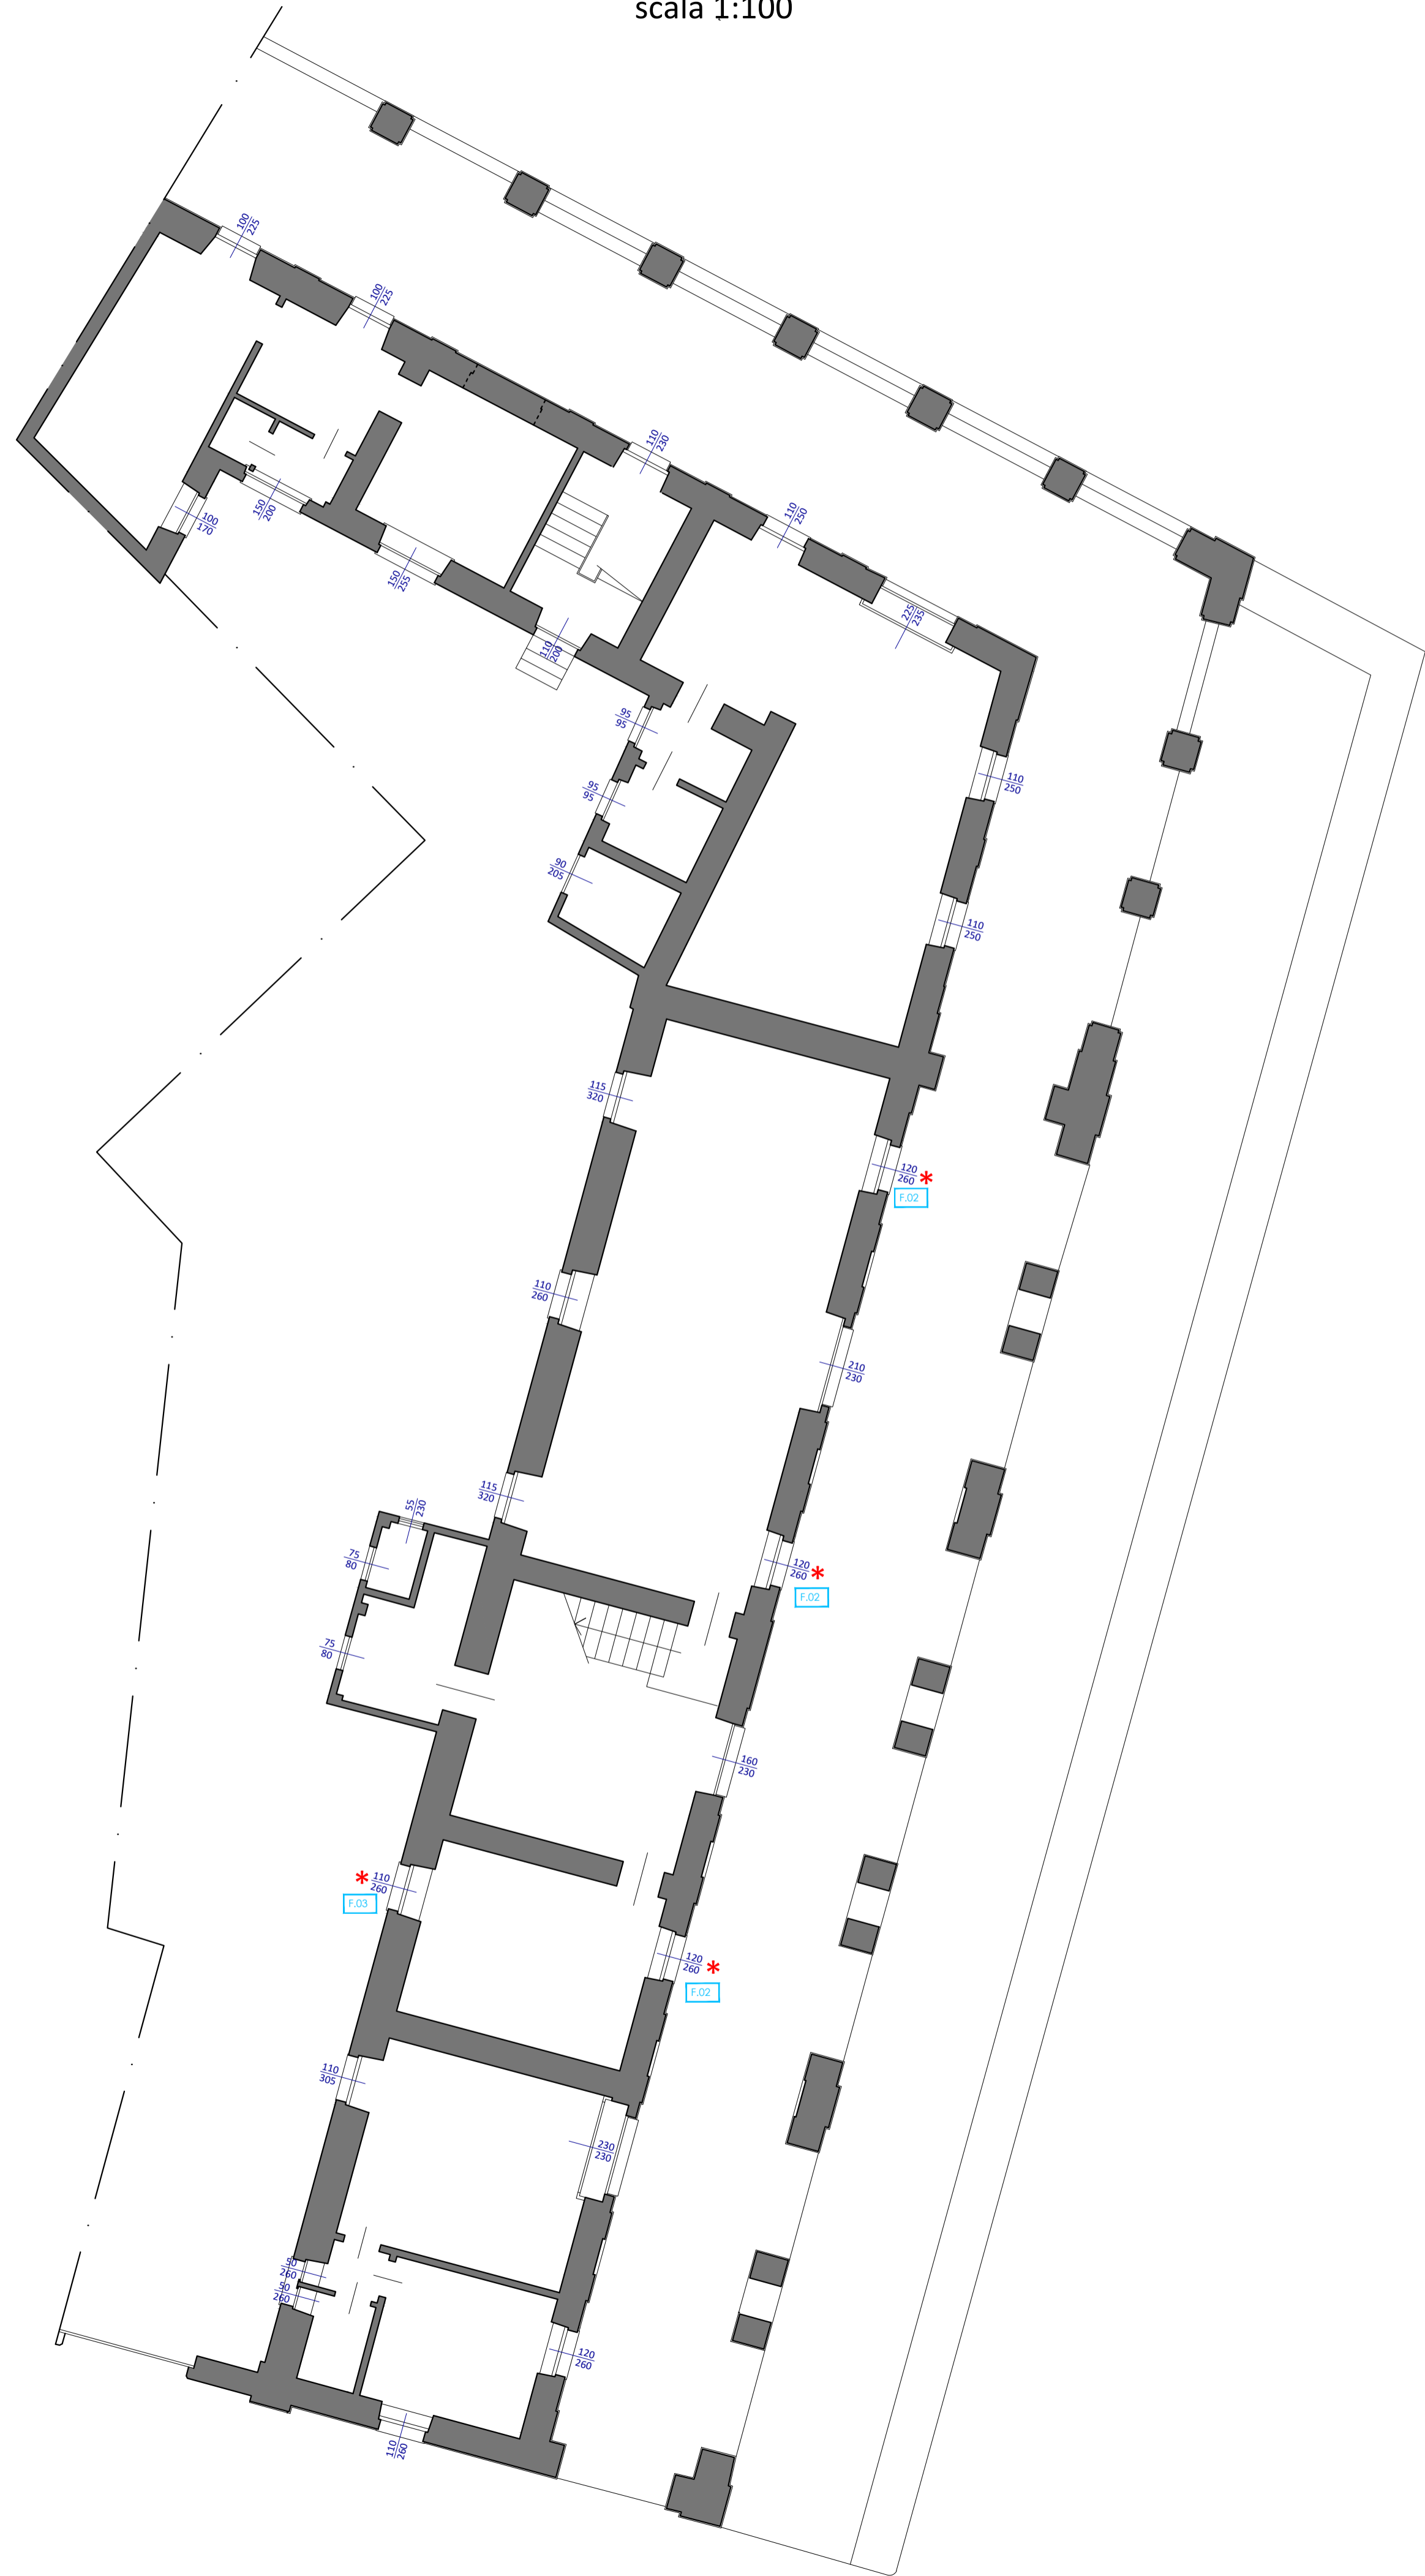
scala 1:100

$\frac{100}{225}$
$\frac{100}{225}$
$\frac{110}{230}$
$\frac{110}{250}$
$\frac{100}{170}$
$\frac{150}{200}$
$\frac{150}{255}$
$\frac{110}{200}$
$\frac{225}{235}$
$\frac{95}{95}$
$\frac{95}{95}$
$\frac{110}{250}$
$\frac{90}{205}$
$\frac{110}{250}$
$\frac{115}{320}$
$\frac{120}{260}$ *
F.02
$\frac{110}{260}$
$\frac{210}{230}$
$\frac{115}{320}$
$\frac{55}{230}$
$\frac{75}{80}$
$\frac{120}{260}$ *
F.02
$\frac{75}{80}$
$\frac{160}{230}$
* $\frac{110}{260}$
F.03
$\frac{120}{260}$ *
F.02
$\frac{110}{305}$
$\frac{230}{230}$
$\frac{50}{260}$
$\frac{90}{260}$
$\frac{120}{260}$
$\frac{110}{260}$